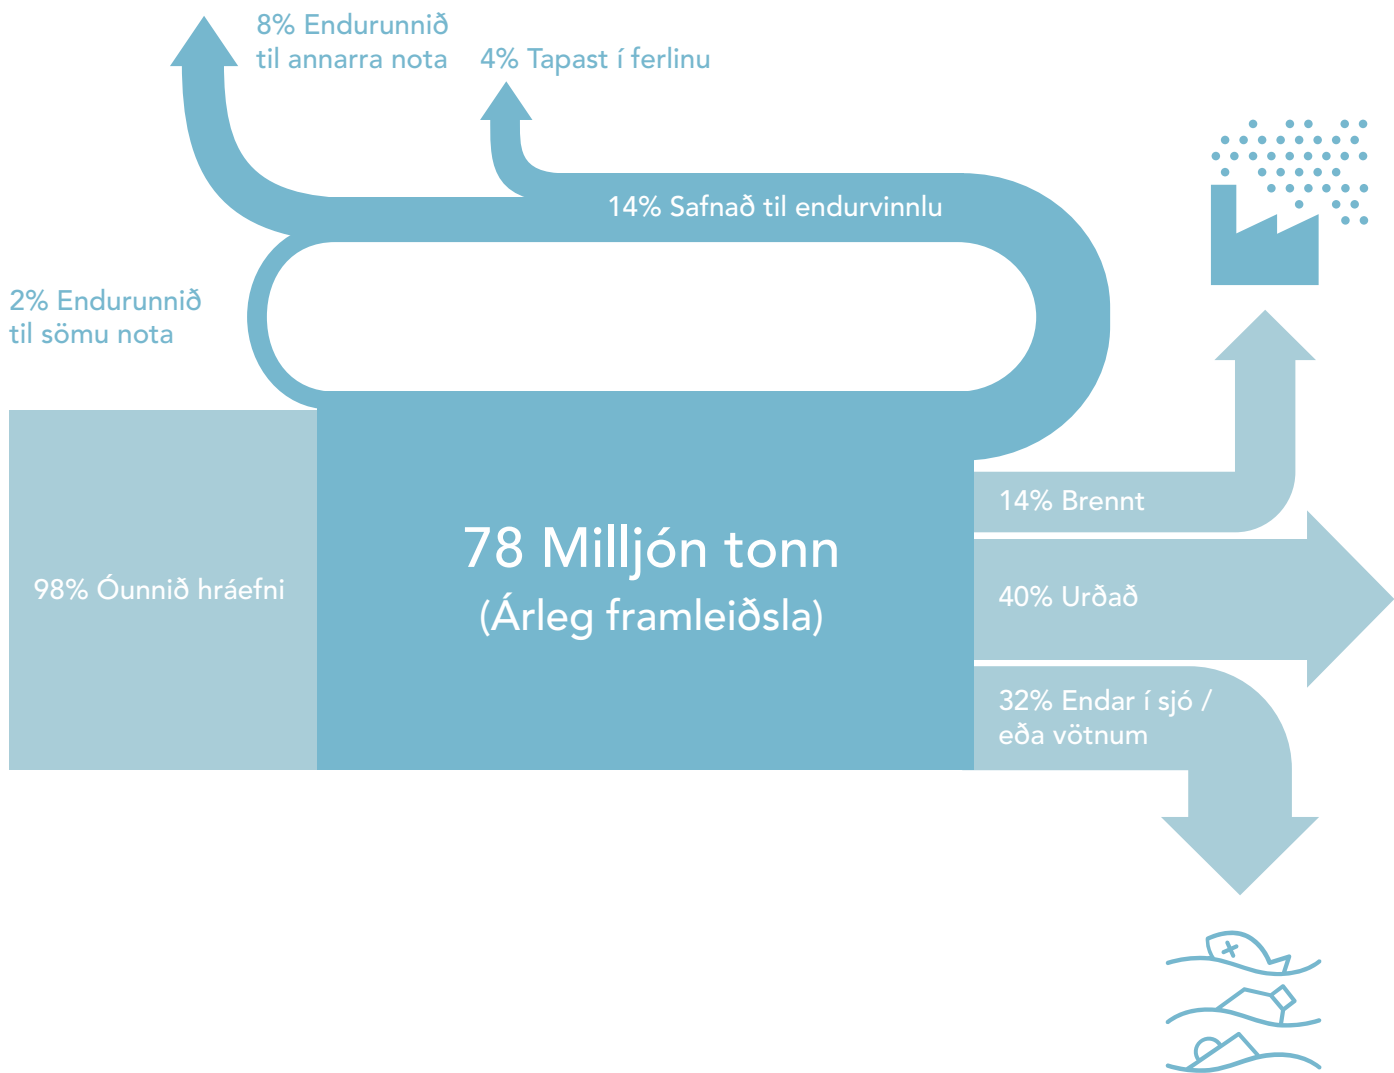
8% Endurunnið til annarra nota

4% Tapast í ferlinu

14% Safnað til endurvinnlu

2% Endurunnið til sömu nota

98% Óunnið hráefni

78 Milljón tonn
(Árleg framleiðsla)

14% Brennt

40% Urðað

32% Endar í sjó / eða vötnum